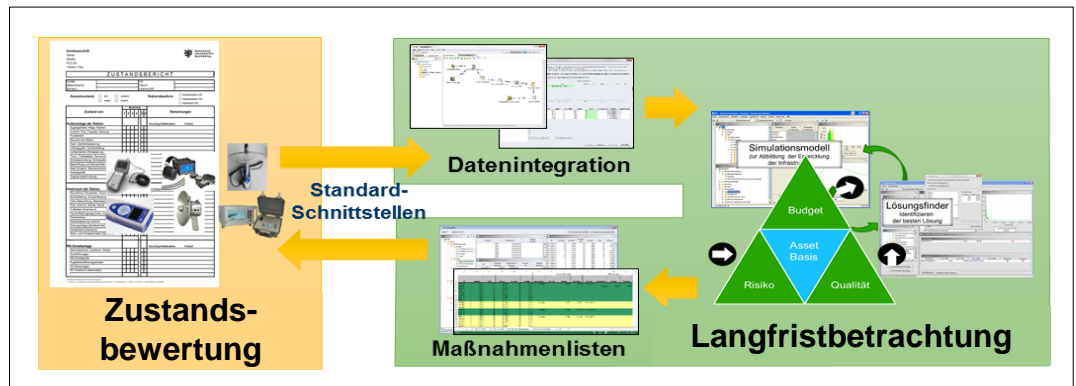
ZUSTANDSBERICHT

Datenintegration

Standard-Schnittstellen

Simulationsmodell
zur Abbildung der Entwicklung der Infrastr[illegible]

Budget

Asset Basis

Risiko

Qualität

Lösungsfinder
Identifizieren der besten Lösung

Zustands-bewertung

Maßnahmenlisten

Langfristbetrachtung